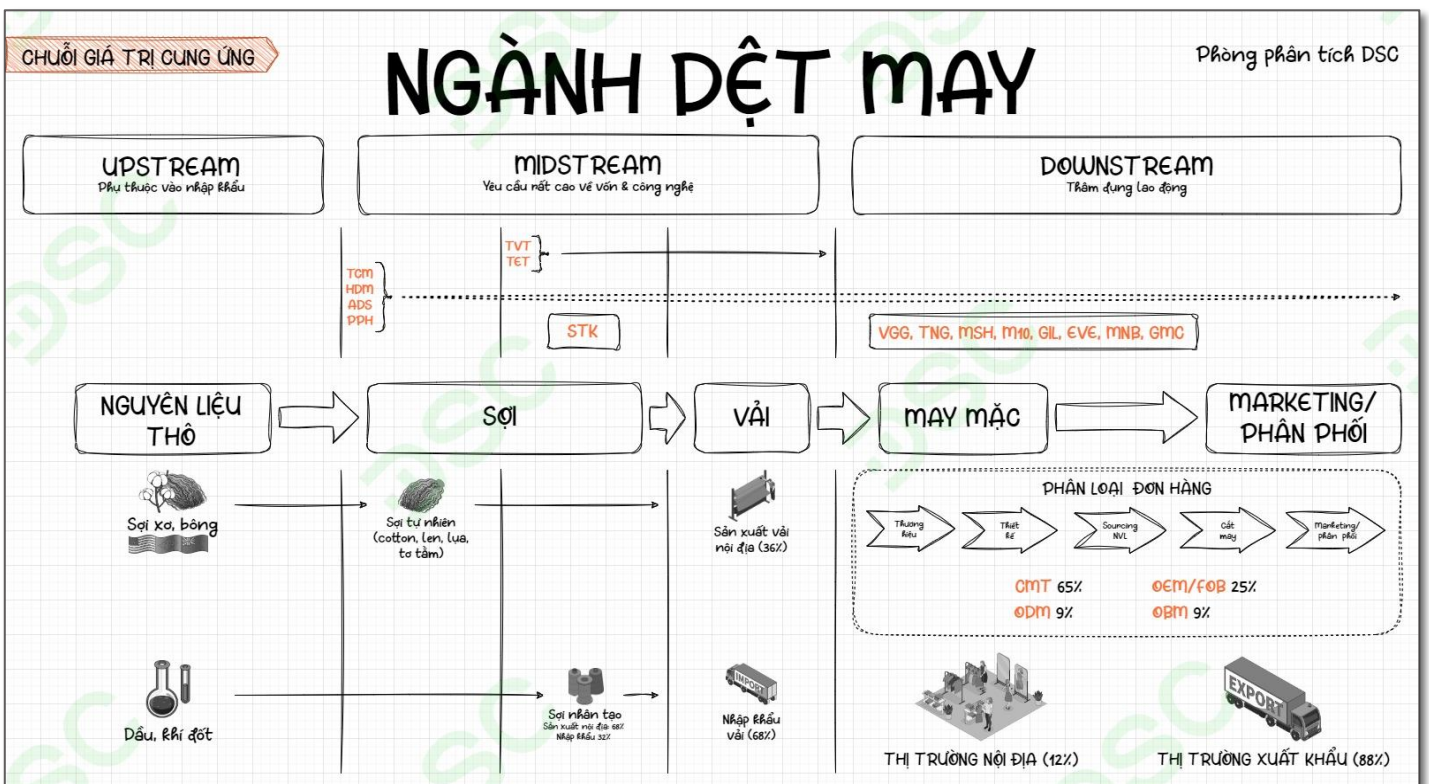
CHUỖI GIÁ TRỊ CUNG ỨNG

NGÀNH DỆT MAY

Phòng phân tích DSC

UPSTREAM
Phụ thuộc vào nhập khẩu

MIDSTREAM
Yêu cầu rất cao về vốn & công nghệ

DOWNSTREAM
Thâm dụng lao động

TVT
TET

TCM
HDM
ADS
PPH

STK

VGG, TNG, MSH, M10, GIL, EVE, MNB, GMC

NGUYÊN LIỆU THÔ

SỢI

VẢI

MAY MẶC

MARKETING/ PHÂN PHỐI

Sợi xơ, bông

Sợi tự nhiên (cotton, len, lụa, tơ tằm)

Sản xuất vải nội địa (36%)

PHÂN LOẠI ĐƠN HÀNG

Thương hiệu

Thiết kế

Sourcing NVL

Cắt may

Marketing/ phân phối

CMT 65%
OEM/FOB 25%
ODM 9%
OBM 9%

Dầu, khí đốt

Sợi nhân tạo
Sản xuất nội địa 68%
Nhập khẩu 32%

IMPORT

Nhập khẩu vải (68%)

EXPORT

THỊ TRƯỜNG NỘI ĐỊA (12%)

THỊ TRƯỜNG XUẤT KHẨU (88%)